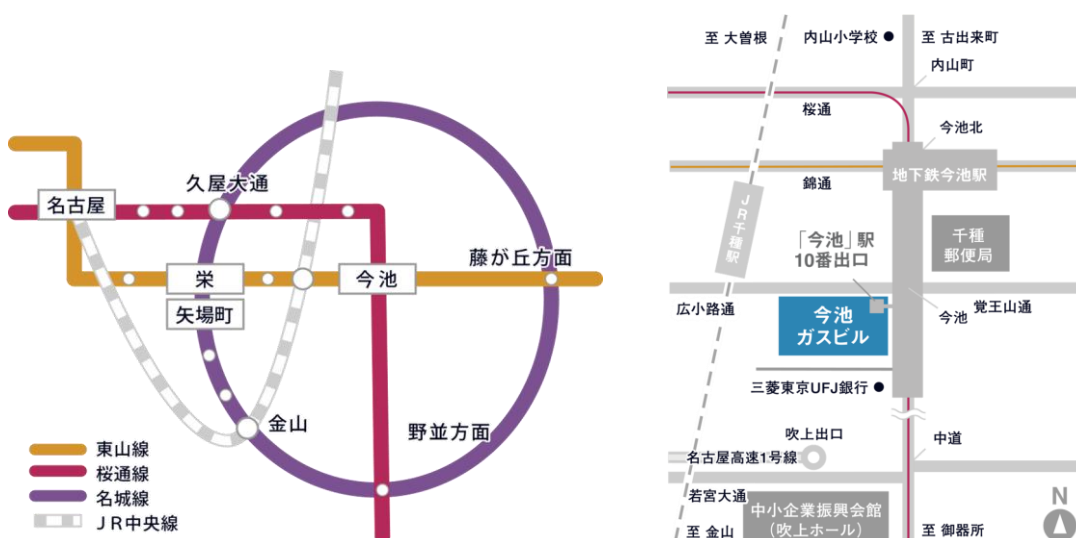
名古屋
久屋大通
栄
矢場町
今池
藤が丘方面
金山
野並方面
東山線
桜通線
名城線
ＪＲ中央線

至 大曽根
内山小学校
至 古出来町
内山町
桜通
今池北
地下鉄今池駅
錦通
ＪＲ千種駅
「今池」駅
10番出口
千種
郵便局
広小路通
今池
ガスビル
今池
覚王山通
三菱東京UFJ銀行
吹上出口
中道
名古屋高速1号線
若宮大通
中小企業振興会館
（吹上ホール）
至 金山
至 御器所
N